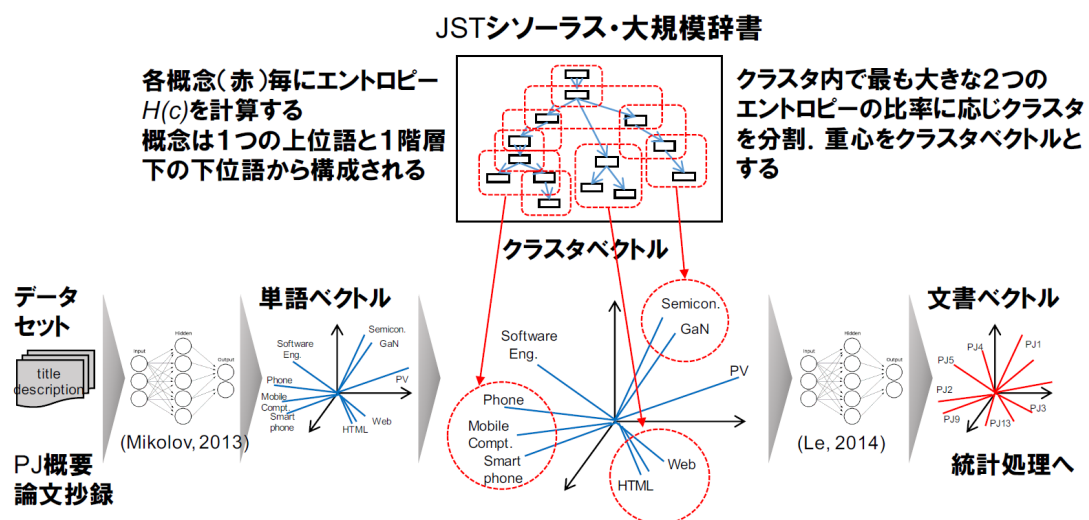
JSTシソーラス・大規模辞書

各概念(赤)毎にエントロピー $H(c)$を計算する
概念は1つの上位語と1階層下の下位語から構成される

クラスタ内で最も大きな2つのエントロピーの比率に応じクラスタを分割、重心をクラスタベクトルとする

クラスタベクトル

データセット

title
description

PJ概要
論文抄録

Input
Hidden
Output

(Mikolov, 2013)

単語ベクトル

Software Eng.
Semicon.
GaN
Phone
Mobile Compt.
Smart phone
PV
HTML
Web

Software Eng.
Semicon.
GaN
PV
Phone
Mobile Compt.
Smart phone
HTML
Web

Input
Hidden
Output

(Le, 2014)

文書ベクトル

PJ4
PJ1
PJ5
PJ2
PJ9
PJ13
PJ3

統計処理へ